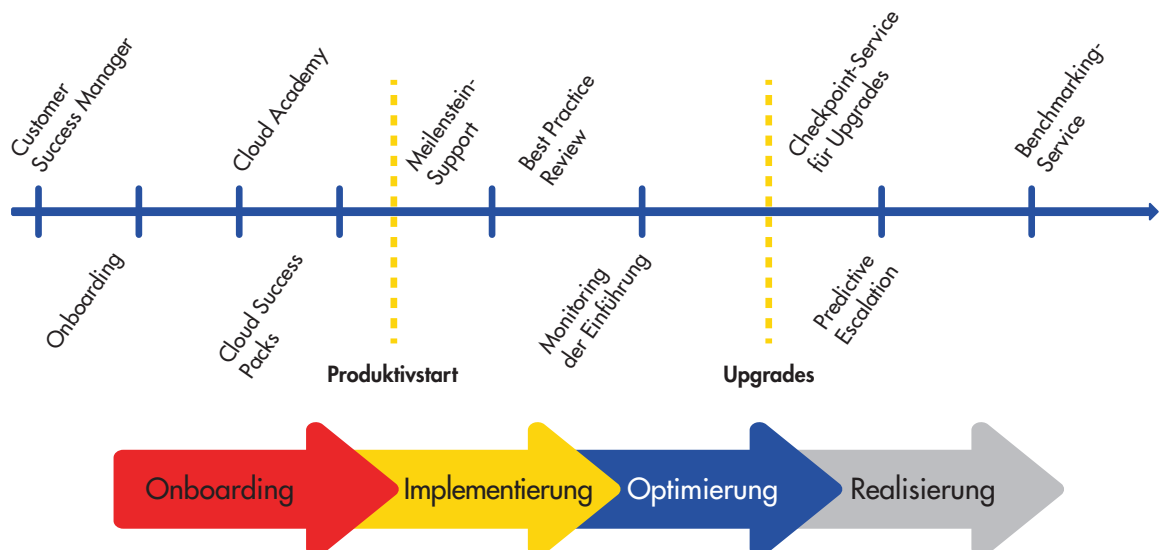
Customer Success Manager

Cloud Academy

Meilenstein-Support

Best Practice Review

Checkpoint-Service für Upgrades

Benchmarking-Service

Onboarding

Cloud Success Packs

Monitoring der Einführung

Predictive Escalation

Produktivstart

Upgrades

Onboarding

Implementierung

Optimierung

Realisierung